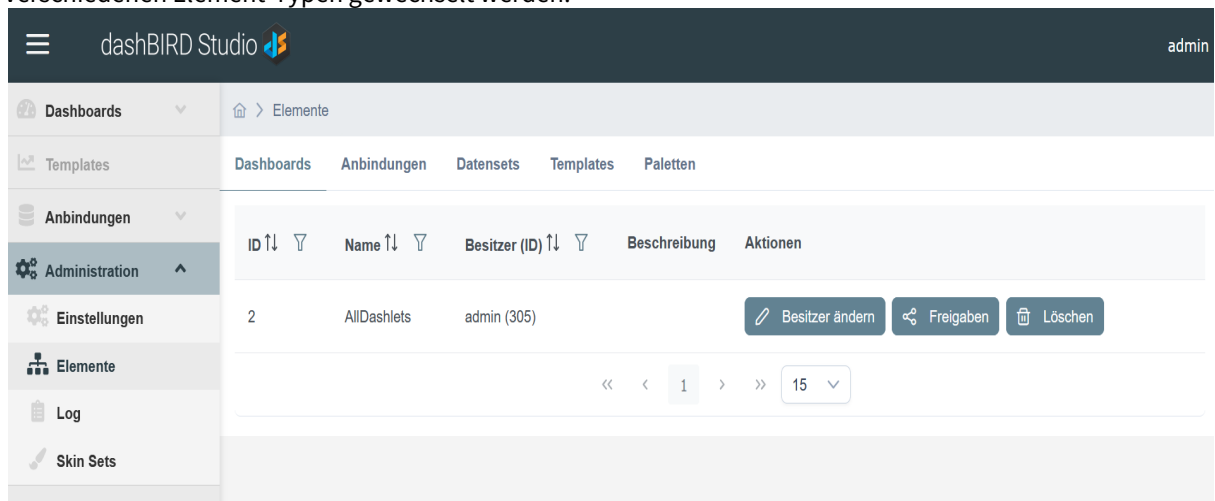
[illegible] Element-Typen gewechselt werden.

dashBIRD Studio

admin

Dashboards
Templates
Anbindungen
Administration
Einstellungen
Elemente
Log
Skin Sets

Elemente

Dashboards Anbindungen Datensets Templates Paletten

| ID | Name | Besitzer (ID) | Beschreibung | Aktionen |
|---|---|---|---|---|
| 2 | AllDashlets | admin (305) | | Besitzer ändern Freigaben Löschen |

« ‹ 1 › » 15